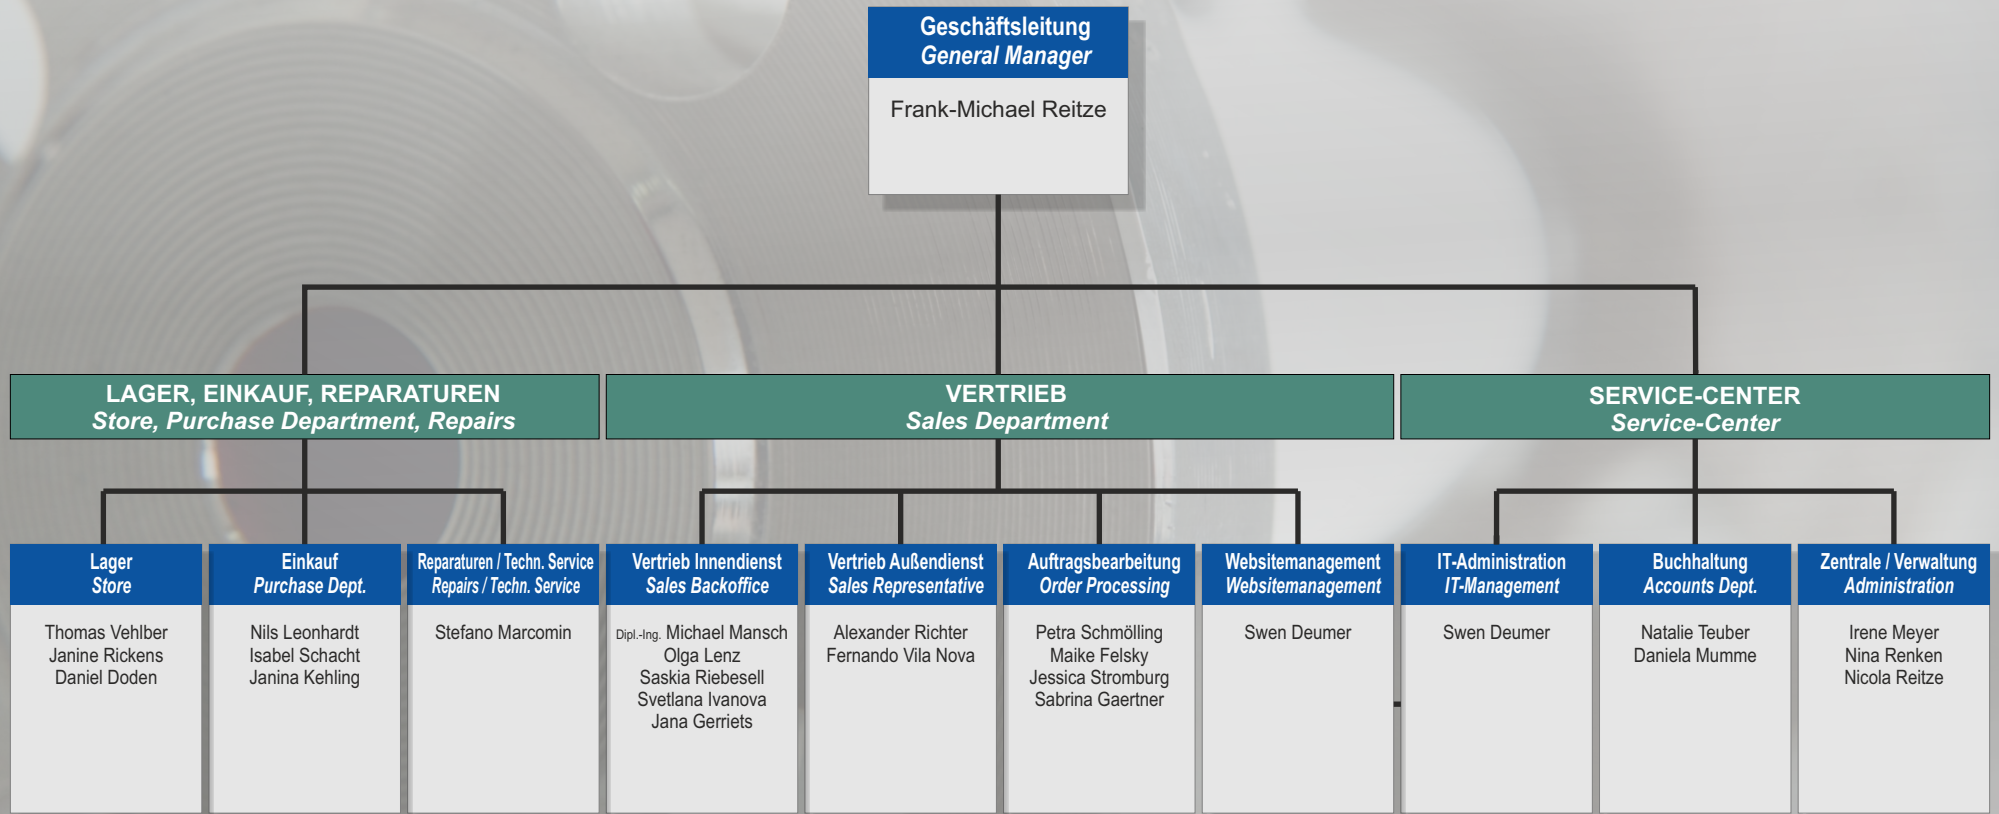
Geschäftsleitung
General Manager

Frank-Michael Reitze

LAGER, EINKAUF, REPARATUREN
Store, Purchase Department, Repairs

VERTRIEB
Sales Department

SERVICE-CENTER
Service-Center

Lager
Store

Thomas Vehlber
Janine Rickens
Daniel Doden

Einkauf
Purchase Dept.

Nils Leonhardt
Isabel Schacht
Janina Kehling

Reparaturen / Techn. Service
Repairs / Techn. Service

Stefano Marcomin

Vertrieb Innendienst
Sales Backoffice

Dipl.-Ing. Michael Mansch
Olga Lenz
Saskia Riebesell
Svetlana Ivanova
Jana Gerriets

Vertrieb Außendienst
Sales Representative

Alexander Richter
Fernando Vila Nova

Auftragsbearbeitung
Order Processing

Petra Schmölling
Maike Felsky
Jessica Stromburg
Sabrina Gaertner

Websitemanagement
Websitemanagement

Swen Deumer

IT-Administration
IT-Management

Swen Deumer

Buchhaltung
Accounts Dept.

Natalie Teuber
Daniela Mumme

Zentrale / Verwaltung
Administration

Irene Meyer
Nina Renken
Nicola Reitze